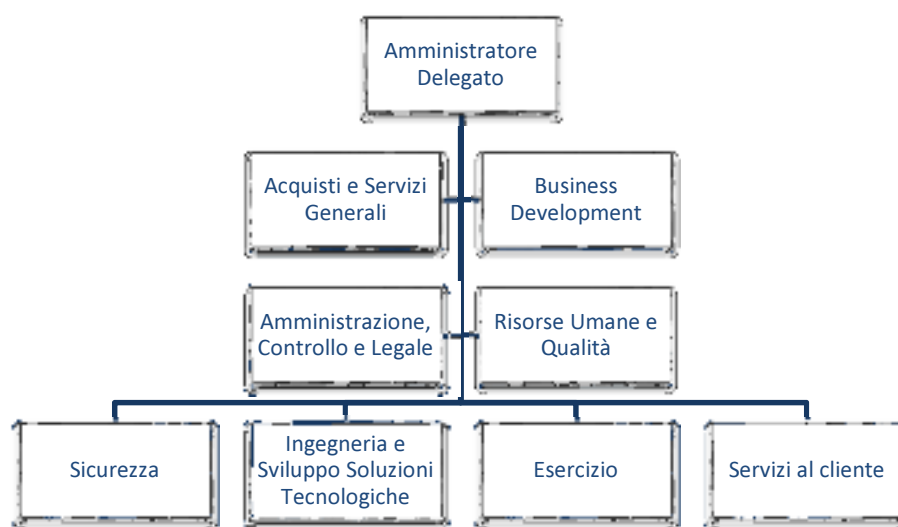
Amministratore Delegato

Acquisti e Servizi Generali

Business Development

Amministrazione, Controllo e Legale

Risorse Umane e Qualità

Sicurezza

Ingegneria e Sviluppo Soluzioni Tecnologiche

Esercizio

Servizi al cliente